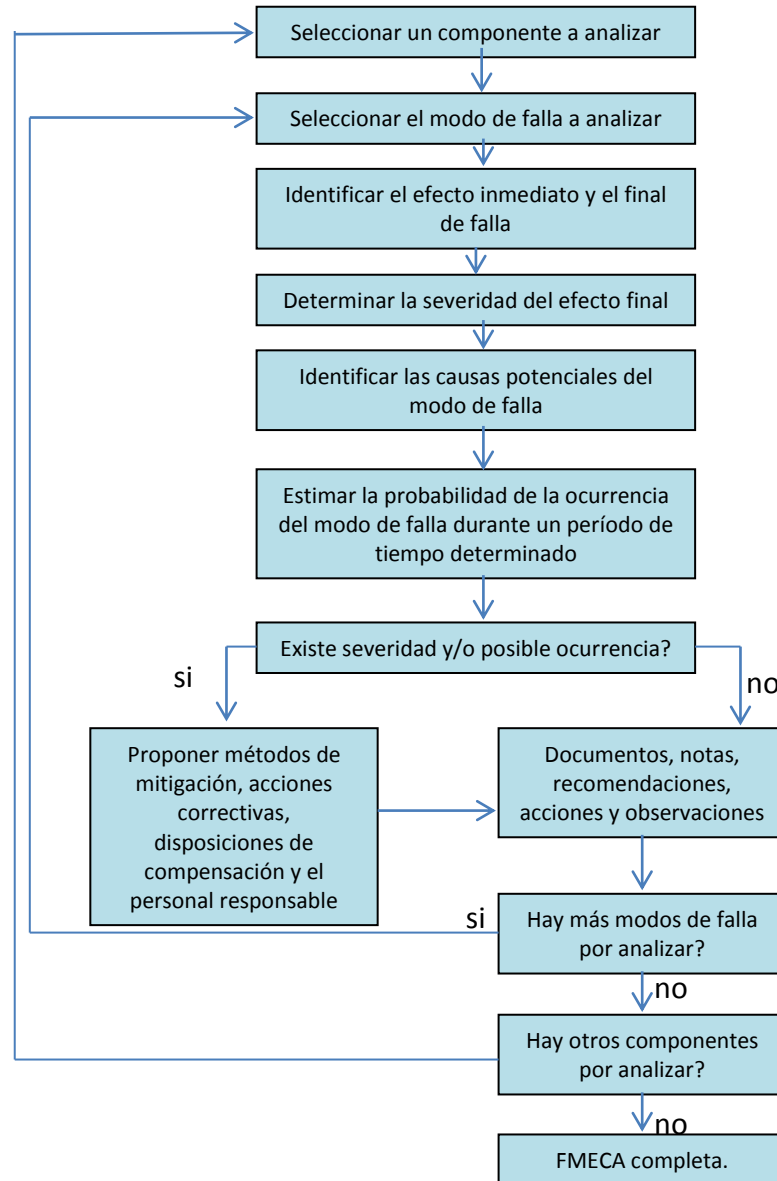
Seleccionar un componente a analizar

Seleccionar el modo de falla a analizar

Identificar el efecto inmediato y el final de falla

Determinar la severidad del efecto final

Identificar las causas potenciales del modo de falla

Estimar la probabilidad de la ocurrencia del modo de falla durante un período de tiempo determinado

Existe severidad y/o posible ocurrencia?

si

no

Proponer métodos de mitigación, acciones correctivas, disposiciones de compensación y el personal responsable

Documentos, notas, recomendaciones, acciones y observaciones

si

Hay más modos de falla por analizar?

no

Hay otros componentes por analizar?

no

FMECA completa.